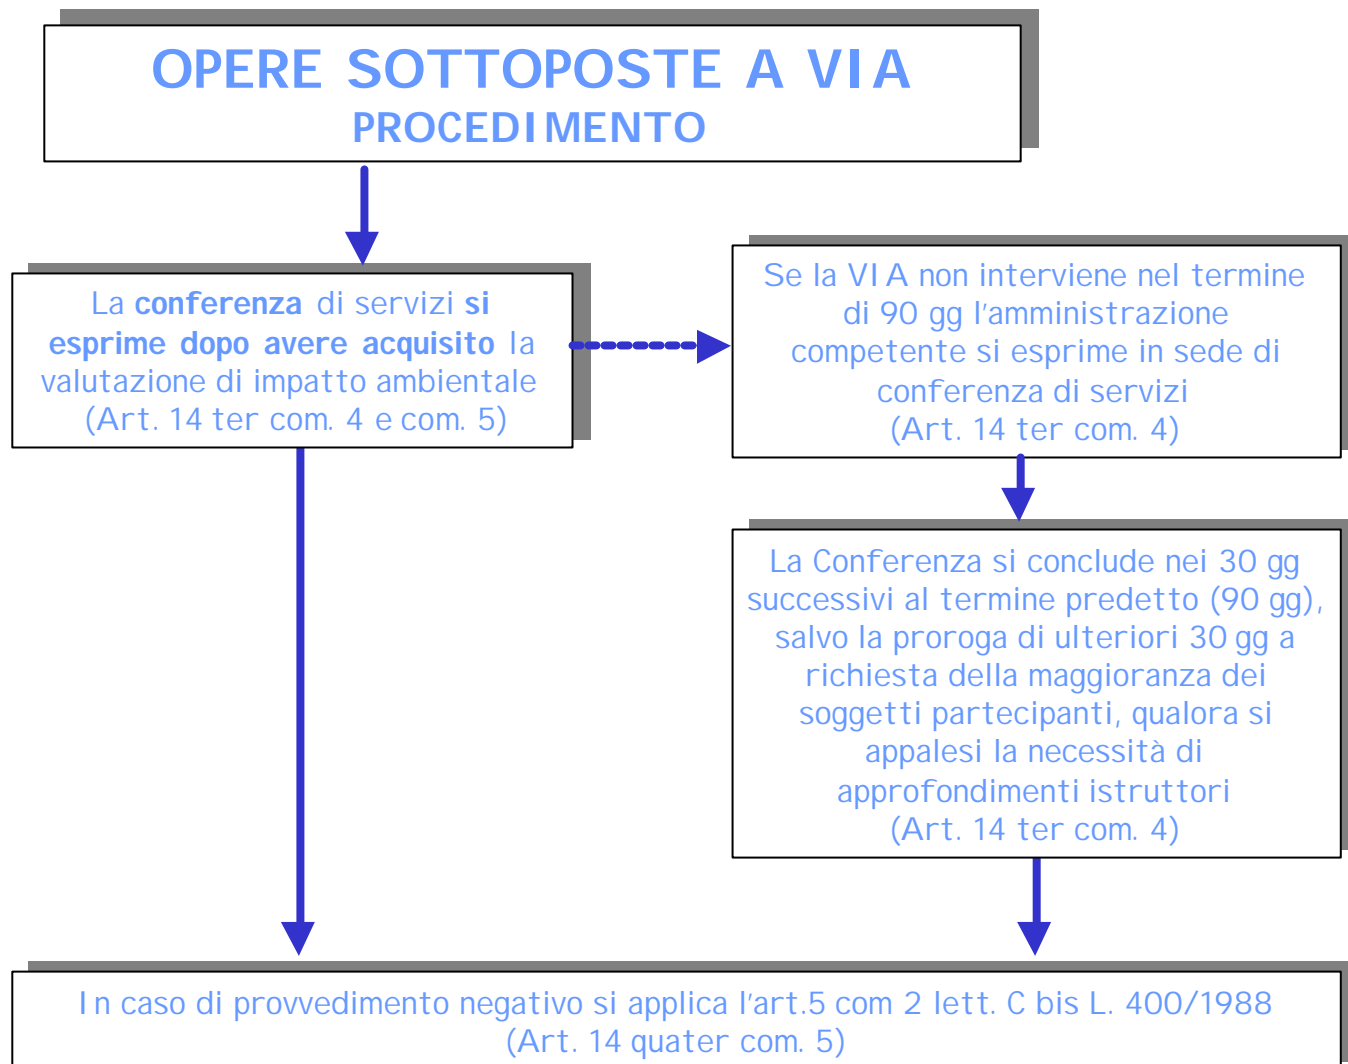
OPERE SOTTOPOSTE A VIA
PROCEDIMENTO

La **conferenza** di servizi **si esprime dopo avere acquisito** la valutazione di impatto ambientale (Art. 14 ter com. 4 e com. 5)

Se la VIA non interviene nel termine di 90 gg l'amministrazione competente si esprime in sede di conferenza di servizi (Art. 14 ter com. 4)

La Conferenza si conclude nei 30 gg successivi al termine predetto (90 gg), salvo la proroga di ulteriori 30 gg a richiesta della maggioranza dei soggetti partecipanti, qualora si appalesi la necessità di approfondimenti istruttori (Art. 14 ter com. 4)

In caso di provvedimento negativo si applica l'art.5 com 2 lett. C bis L. 400/1988 (Art. 14 quater com. 5)